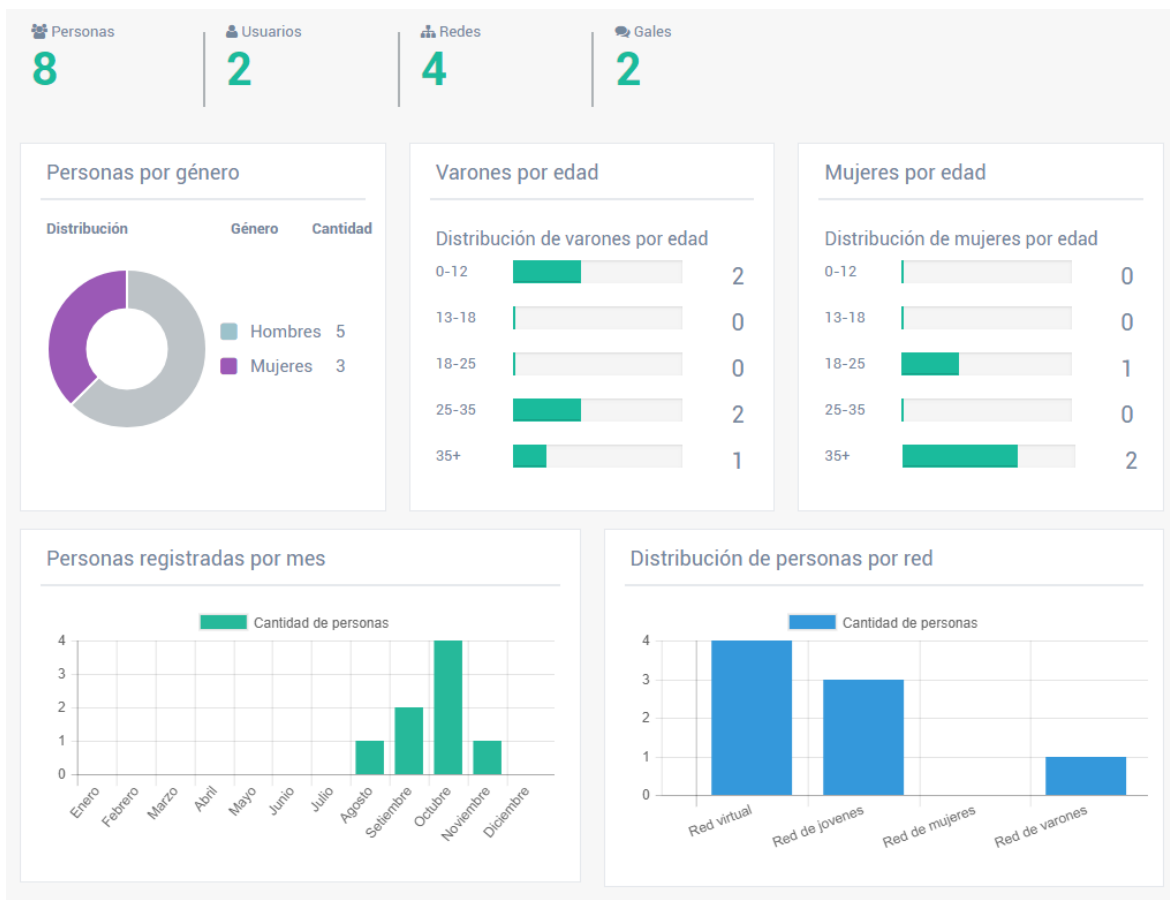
Personas
8

Usuarios
2

Redes
4

Gales
2

Personas por género

| Distribución | Género | Cantidad |
|---|---|---|
| | Hombres | 5 |
| | Mujeres | 3 |

Varones por edad

Distribución de varones por edad

0-12 2
13-18 0
18-25 0
25-35 2
35+ 1

Mujeres por edad

Distribución de mujeres por edad

0-12 0
13-18 0
18-25 1
25-35 0
35+ 2

Personas registradas por mes

Cantidad de personas

4
3
2
1
0

Enero Febrero Marzo Abril Mayo Junio Julio Agosto Setiembre Octubre Noviembre Diciembre

Distribución de personas por red

Cantidad de personas

4
3
2
1
0

Red virtual Red de jovenes Red de mujeres Red de varones